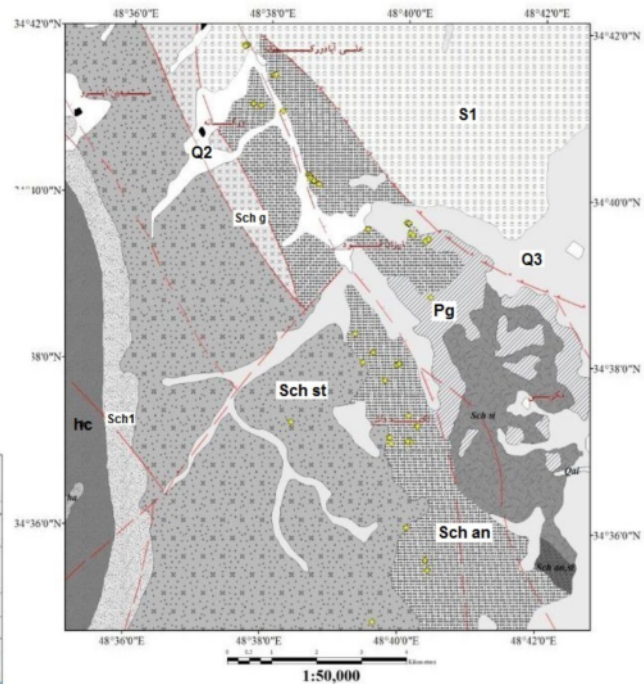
48°36'0"E 48°38'0"E 48°40'0"E 48°42'0"E

34°42'0"N
34°42'0"N

34°40'0"N
34°40'0"N

38'0"N
34°38'0"N

34°36'0"N
34°36'0"N

S1

Q2

Sch g

Q3

Pg

Sch st

Sch1

hc

Sch st

Qal

Sch an

Sch an,st

عباس آباد

48°36'0"E 48°38'0"E 48°40'0"E 48°42'0"E

Kilometers

1:50,000